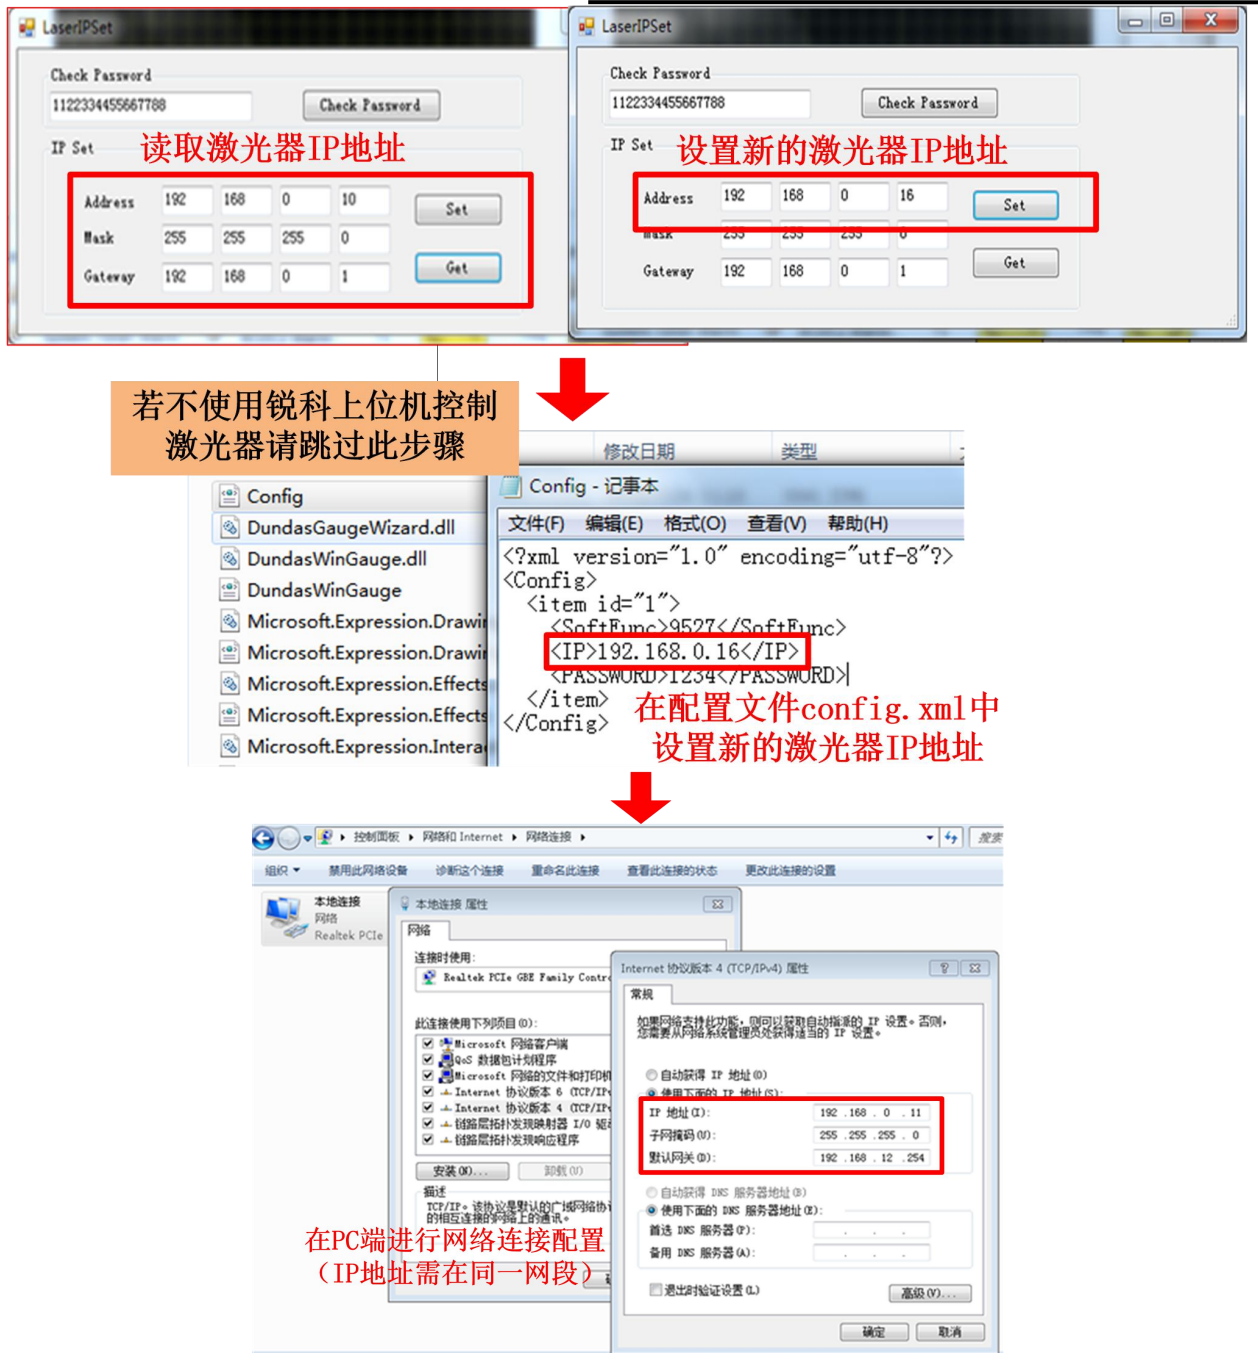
LaserIPSet

Check Password
1122334455667788
Check Password
IP Set
读取激光器IP地址
Address 192 168 0 10 Set
Mask 255 255 255 0
Gateway 192 168 0 1 Get

LaserIPSet

Check Password
1122334455667788
Check Password
IP Set
设置新的激光器IP地址
Address 192 168 0 16 Set
Mask 255 255 255 0
Gateway 192 168 0 1 Get

若不使用锐科上位机控制激光器请跳过此步骤

修改日期 类型

Config
DundasGaugeWizard.dll
DundasWinGauge.dll
DundasWinGauge
Microsoft.Expression.Drawi
Microsoft.Expression.Drawi
Microsoft.Expression.Effects
Microsoft.Expression.Effects
Microsoft.Expression.Intera

Config - 记事本
文件(F) 编辑(E) 格式(O) 查看(V) 帮助(H)
<?xml version="1.0" encoding="utf-8"?>
<Config>
<item id="1">
<SoftFunc>9527</SoftFunc>
<IP>192.168.0.16</IP>
<PASSWORD>1234</PASSWORD>
</item>
</Config>
在配置文件config.xml中设置新的激光器IP地址

控制面板 ▸ 网络和 Internet ▸ 网络连接 ▸
组织 ▾ 禁用此网络设备 诊断这个连接 重命名此连接 查看此连接的状态 更改此连接的设置
本地连接
网络
Realtek PCIe
本地连接 属性
网络
连接时使用:
Realtek PCIe GBE Family Contr
此连接使用下列项目(O):
Microsoft 网络客户端
QoS 数据包计划程序
Microsoft 网络的文件和打印机
Internet 协议版本 6 (TCP/IP
Internet 协议版本 4 (TCP/IP
链路层拓扑发现映射器 I/O 驱
链路层拓扑发现响应程序
安装(N)... 卸载(U)
描述
TCP/IP。该协议是默认的广域网络协议，它提供在不同的相互连接的网络上的通讯。
在PC端进行网络连接配置
（IP地址需在同一网段）

Internet 协议版本 4 (TCP/IPv4) 属性
常规
如果网络支持此功能，则可以获取自动指派的 IP 设置。否则，您需要从网络系统管理员处获得适当的 IP 设置。
自动获得 IP 地址(O)
使用下面的 IP 地址(S):
IP 地址(I): 192 .168 . 0 . 11
子网掩码(U): 255 .255 .255 . 0
默认网关(D): 192 .168 . 12 .254
自动获得 DNS 服务器地址(B)
使用下面的 DNS 服务器地址(E):
首选 DNS 服务器(P):
备用 DNS 服务器(A):
退出时验证设置(L)
高级(V)...
确定 取消